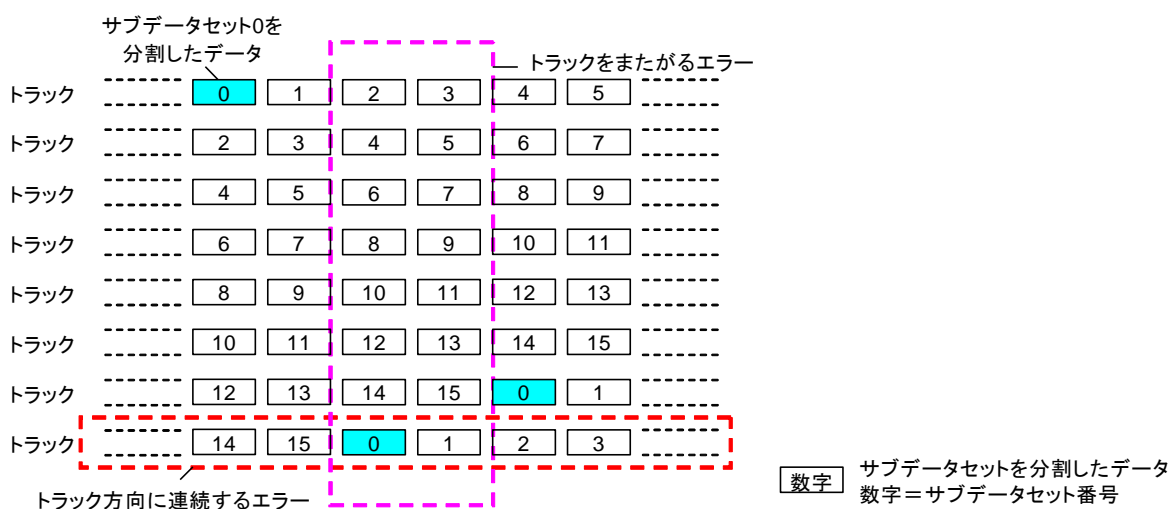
サブデータセット0を分割したデータ

トラックをまたがるエラー

| | | | | | | |
|---|---|---|---|---|---|---|
| トラック | 0 | 1 | 2 | 3 | 4 | 5 |
| トラック | 2 | 3 | 4 | 5 | 6 | 7 |
| トラック | 4 | 5 | 6 | 7 | 8 | 9 |
| トラック | 6 | 7 | 8 | 9 | 10 | 11 |
| トラック | 8 | 9 | 10 | 11 | 12 | 13 |
| トラック | 10 | 11 | 12 | 13 | 14 | 15 |
| トラック | 12 | 13 | 14 | 15 | 0 | 1 |
| トラック | 14 | 15 | 0 | 1 | 2 | 3 |

トラック方向に連続するエラー

数字 サブデータセットを分割したデータ
数字＝サブデータセット番号